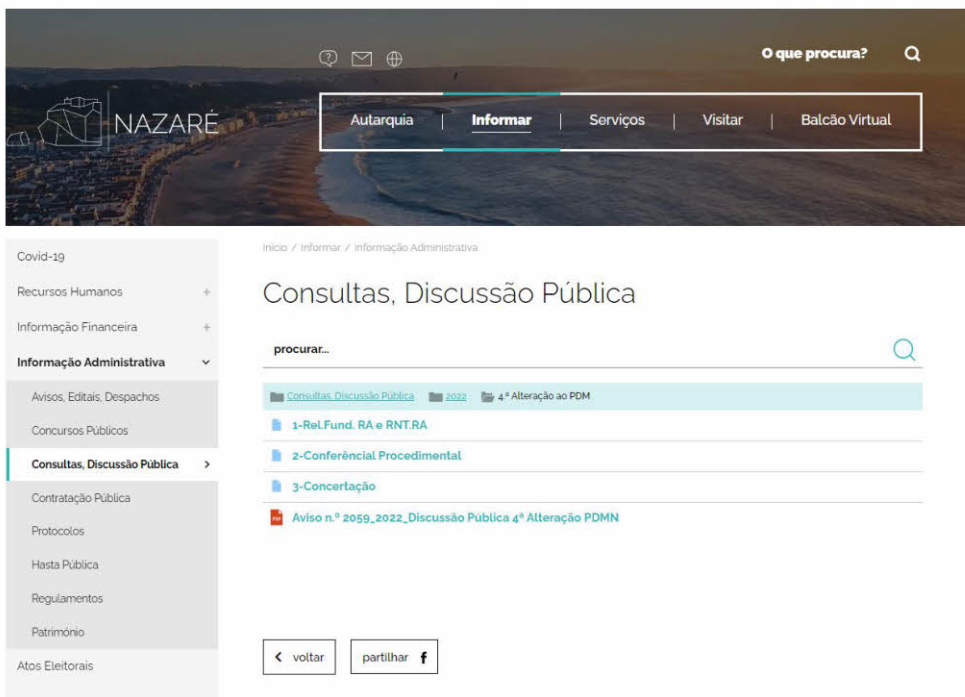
O que procura?

NAZARÉ

Autarquia | Informar | Serviços | Visitar | Balcão Virtual

Covid-19
Recursos Humanos +
Informação Financeira +
Informação Administrativa
Avisos, Editais, Despachos
Concursos Públicos
Consultas, Discussão Pública >
Contratação Pública
Protocolos
Hasta Pública
Regulamentos
Património
Atos Eleitorais

Início / Informar / Informação Administrativa

Consultas, Discussão Pública

procurar...

Consultas, Discussão Pública 2022 4.ª Alteração ao PDM

1-Rel.Fund. RA e RNT.RA

2-Conferência Procedimental

3-Concertação

Aviso n.º 2059_2022_Discussão Pública 4ª Alteração PDMN

voltar

partilhar f